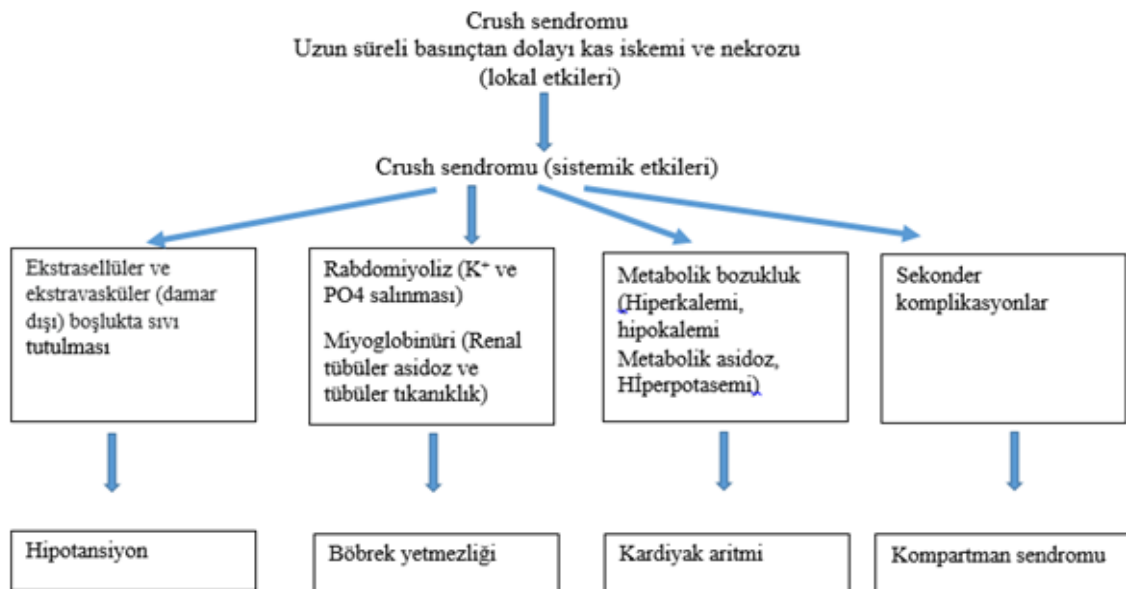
Crush sendromu
Uzun süreli basınçtan dolayı kas iskemi ve nekrozu
(lokal etkileri)

Crush sendromu (sistemik etkileri)

Ekstrasellüler ve ekstravasküler (damar dışı) boşlukta sıvı tutulması

Rabdomiyoliz ($K^+$ ve PO4 salınması)

Miyoglobinüri (Renal tübüler asidoz ve tübüler tıkanıklık)

Metabolik bozukluk (Hiperkalemi, hipokalemi Metabolik asidoz, HIperpotasemi)

Sekonder komplikasyonlar

Hipotansiyon

Böbrek yetmezliği

Kardiyak aritmi

Kompartman sendromu